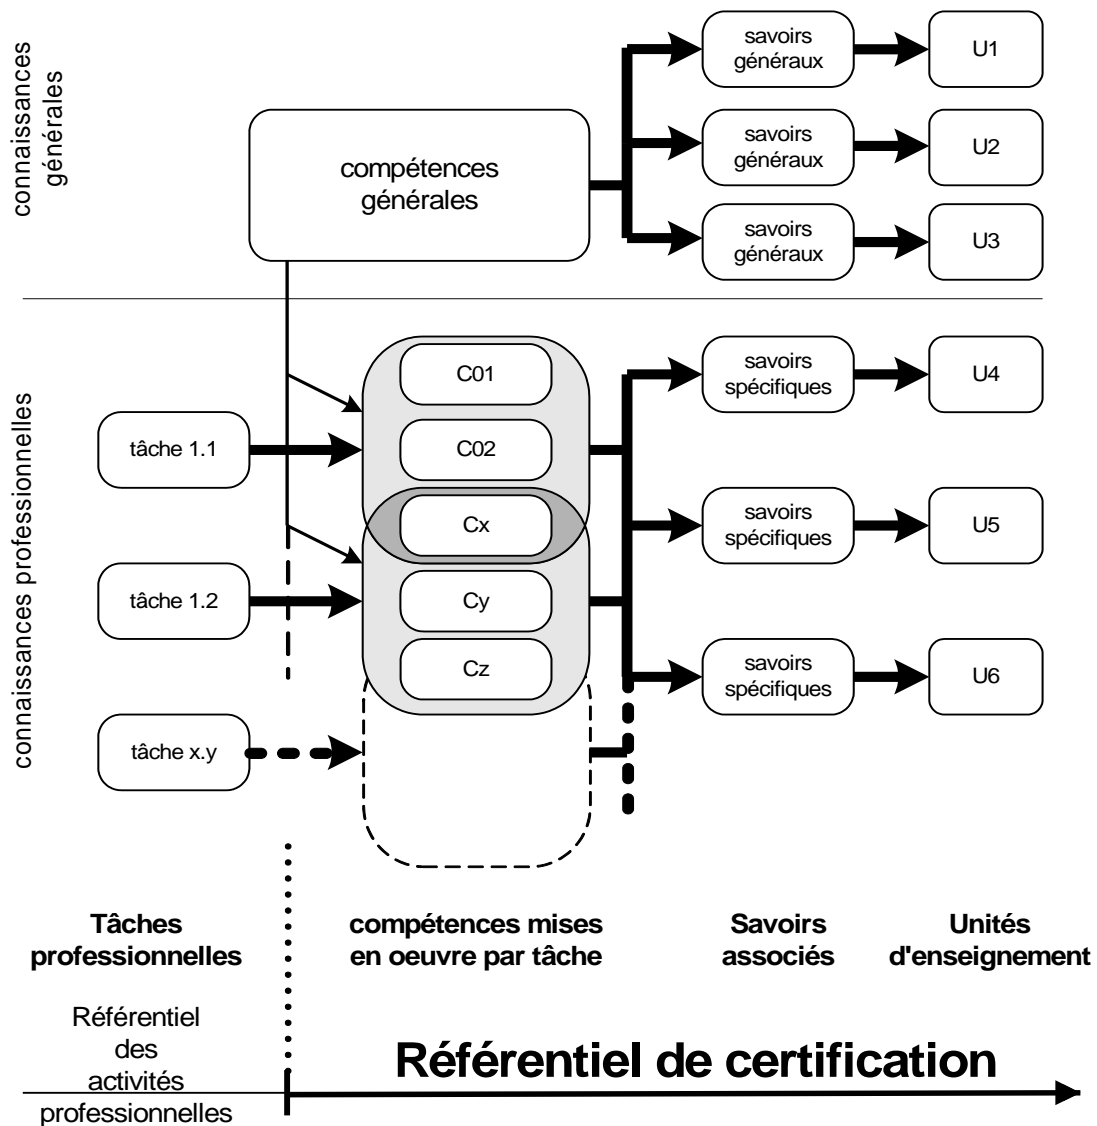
connaissances générales

compétences générales

savoirs généraux

U1

savoirs généraux

U2

savoirs généraux

U3

connaissances professionnelles

C01

tâche 1.1

C02

Cx

tâche 1.2

Cy

Cz

tâche x.y

savoirs spécifiques

U4

savoirs spécifiques

U5

savoirs spécifiques

U6

Tâches professionnelles

compétences mises en oeuvre par tâche

Savoirs associés

Unités d'enseignement

Référentiel des activités professionnelles

Référentiel de certification